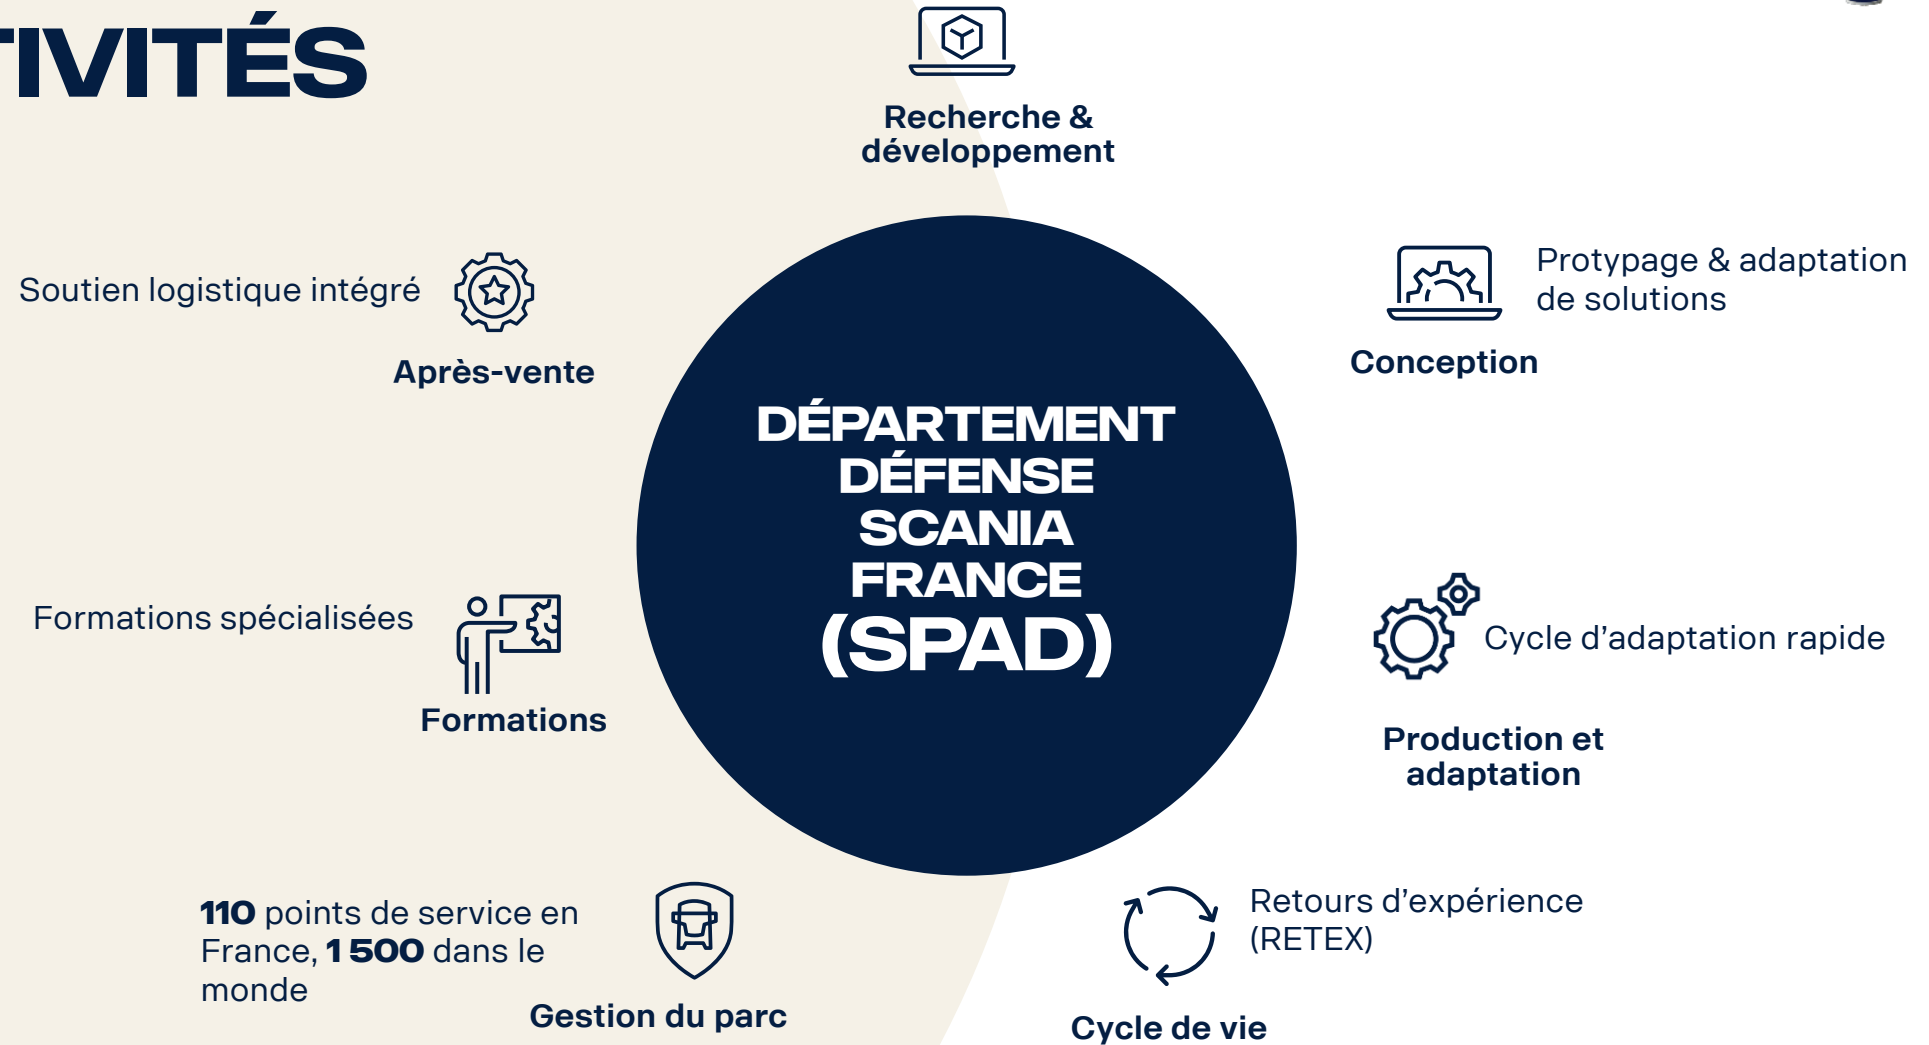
IVITÉS

Recherche & développement

Soutien logistique intégré

Après-vente

DÉPARTEMENT DÉFENSE SCANIA FRANCE (SPAD)

Protypage & adaptation de solutions

Conception

Formations spécialisées

Formations

Cycle d'adaptation rapide

Production et adaptation

**110** points de service en France, **1 500** dans le monde

Gestion du parc

Retours d'expérience (RETEX)

Cycle de vie